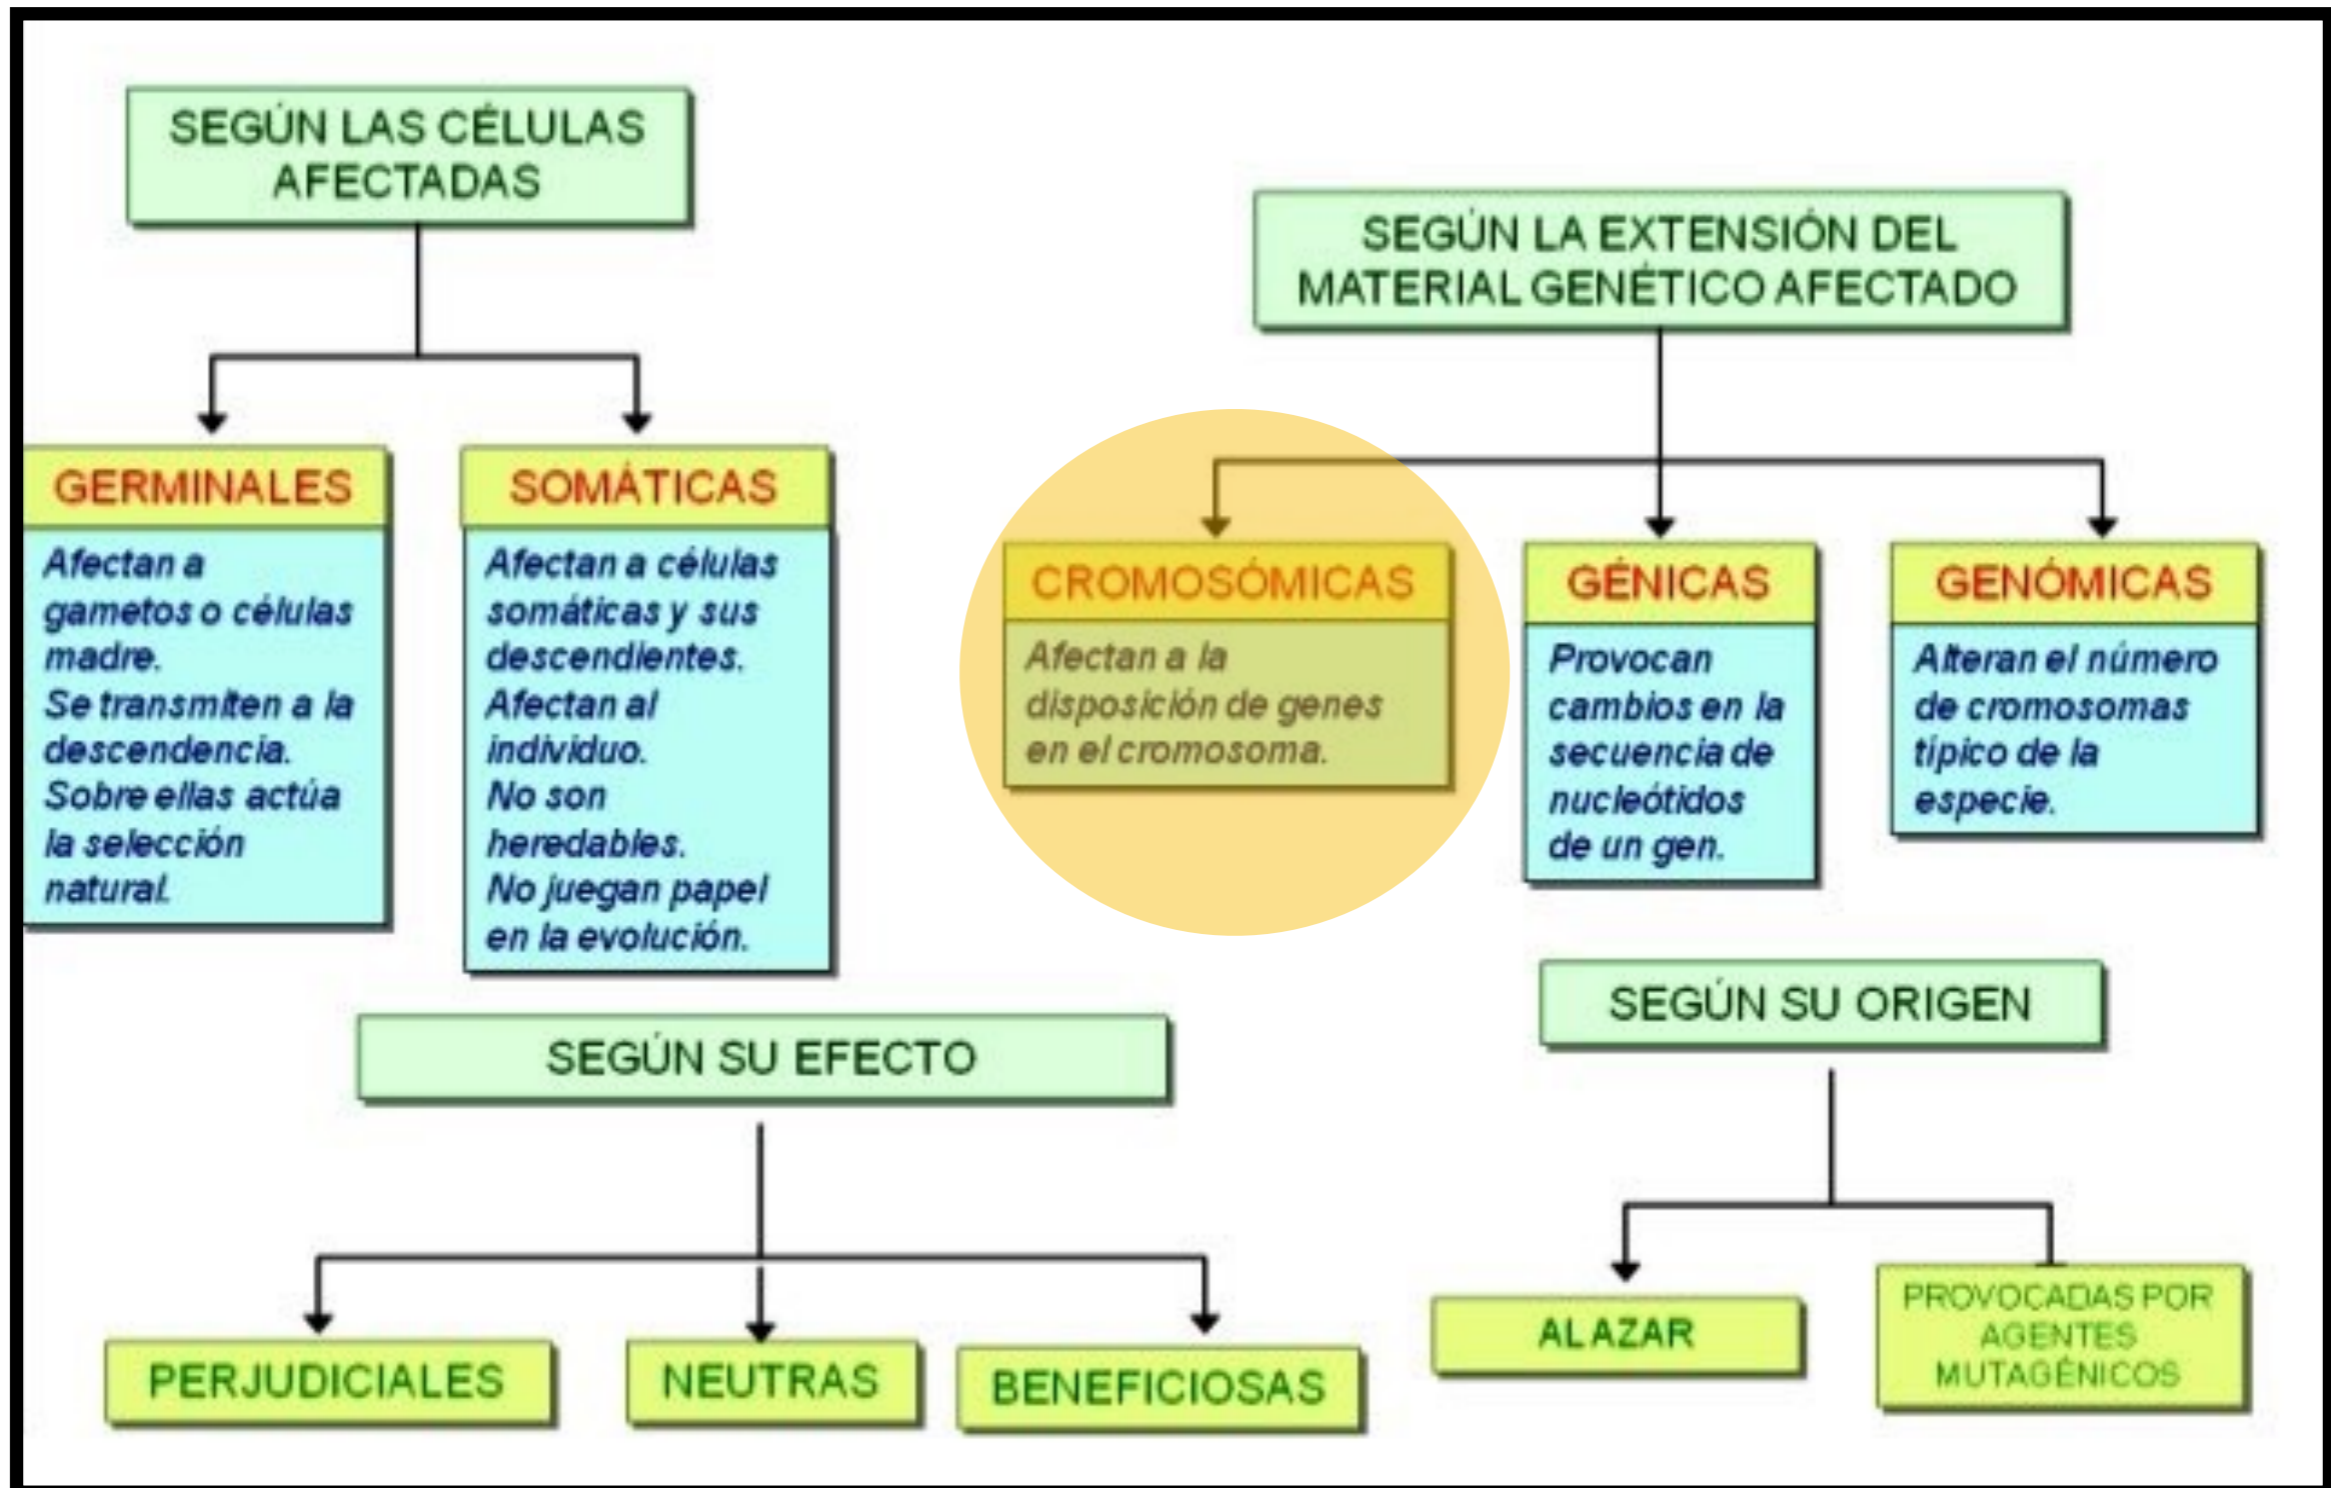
SEGÚN LAS CÉLULAS AFECTADAS

GERMINALES

Afectan a gametos o células madre.
Se transmiten a la descendencia.
Sobre ellas actúa la selección natural.

SOMÁTICAS

Afectan a células somáticas y sus descendientes.
Afectan al individuo.
No son heredables.
No juegan papel en la evolución.

SEGÚN LA EXTENSIÓN DEL MATERIAL GENÉTICO AFECTADO

CROMOSÓMICAS

Afectan a la disposición de genes en el cromosoma.

GÉNICAS

Provocan cambios en la secuencia de nucleótidos de un gen.

GENÓMICAS

Alteran el número de cromosomas típico de la especie.

SEGÚN SU EFECTO

PERJUDICIALES

NEUTRAS

BENEFICIOSAS

SEGÚN SU ORIGEN

AL AZAR

PROVOCADAS POR AGENTES MUTAGÉNICOS